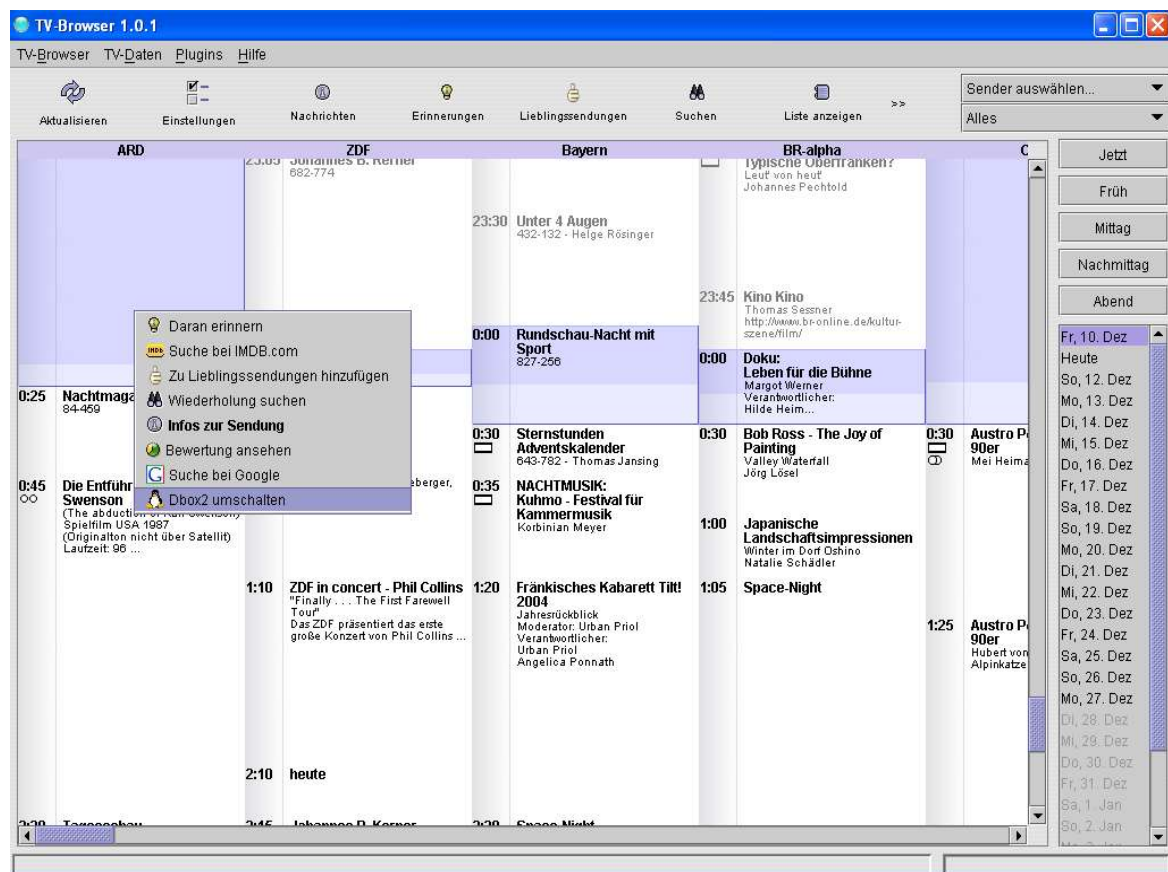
TV-Browser 1.0.1

TV-Browser TV-Daten Plugins Hilfe

Aktualisieren Einstellungen Nachrichten Erinnerungen Lieblingssendungen Suchen Liste anzeigen >>

Sender auswählen...
Alles

ARD ZDF Bayern BR-alpha C

Jetzt
Früh
Mittag
Nachmittag
Abend

Fr, 10. Dez
Heute
So, 12. Dez
Mo, 13. Dez
Di, 14. Dez
Mi, 15. Dez
Do, 16. Dez
Fr, 17. Dez
Sa, 18. Dez
So, 19. Dez
Mo, 20. Dez
Di, 21. Dez
Mi, 22. Dez
Do, 23. Dez
Fr, 24. Dez
Sa, 25. Dez
So, 26. Dez
Mo, 27. Dez
Di, 28. Dez
Mi, 29. Dez
Do, 30. Dez
Fr, 31. Dez
Sa, 1. Jan
So, 2. Jan

23:05 Johannes B. Kerner
682-774

23:30 Unter 4 Augen
432-132 - Helge Rösinger

Typische Oberfranken?
Leut' von heut'
Johannes Pechtold

23:45 Kino Kino
Thomas Sessner
http://www.br-online.de/kultur-szene/film/

Daran erinnern
Suche bei IMDB.com
Zu Lieblingssendungen hinzufügen
Wiederholung suchen
Infos zur Sendung
Bewertung ansehen
Suche bei Google
Dbox2 umschalten

0:00 Rundschau-Nacht mit Sport
827-256

0:00 Doku:
Leben für die Bühne
Margot Werner
Verantwortlicher:
Hilde Heim...

0:25 Nachtmaga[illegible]
84-459

0:45 Die Entführ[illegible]
Swenson
(The abduction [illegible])
Spielfilm USA 1987
(Originalton nicht über Satellit)
Laufzeit: 96 ...

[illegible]eberger,

0:30 Sternstunden Adventskalender
643-782 - Thomas Jansing

0:35 NACHTMUSIK:
Kuhmo - Festival für Kammermusik
Korbinian Meyer

0:30 Bob Ross - The Joy of Painting
Valley Waterfall
Jörg Lösel

1:00 Japanische Landschaftsimpressionen
Winter im Dorf Oshino
Natalie Schädler

0:30 Austro P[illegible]
90er
Mei Heima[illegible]

1:10 ZDF in concert - Phil Collins
"Finally . . . The First Farewell Tour"
Das ZDF präsentiert das erste große Konzert von Phil Collins ...

1:20 Fränkisches Kabarett Tilt! 2004
Jahresrückblick
Moderator: Urban Priol
Verantwortlicher:
Urban Priol
Angelica Ponnath

1:05 Space-Night

1:25 Austro P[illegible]
90er
Hubert von
Alpinkatze

2:10 heute

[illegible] Tagesschau
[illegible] Johannes B. Kerner
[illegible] Space-Night